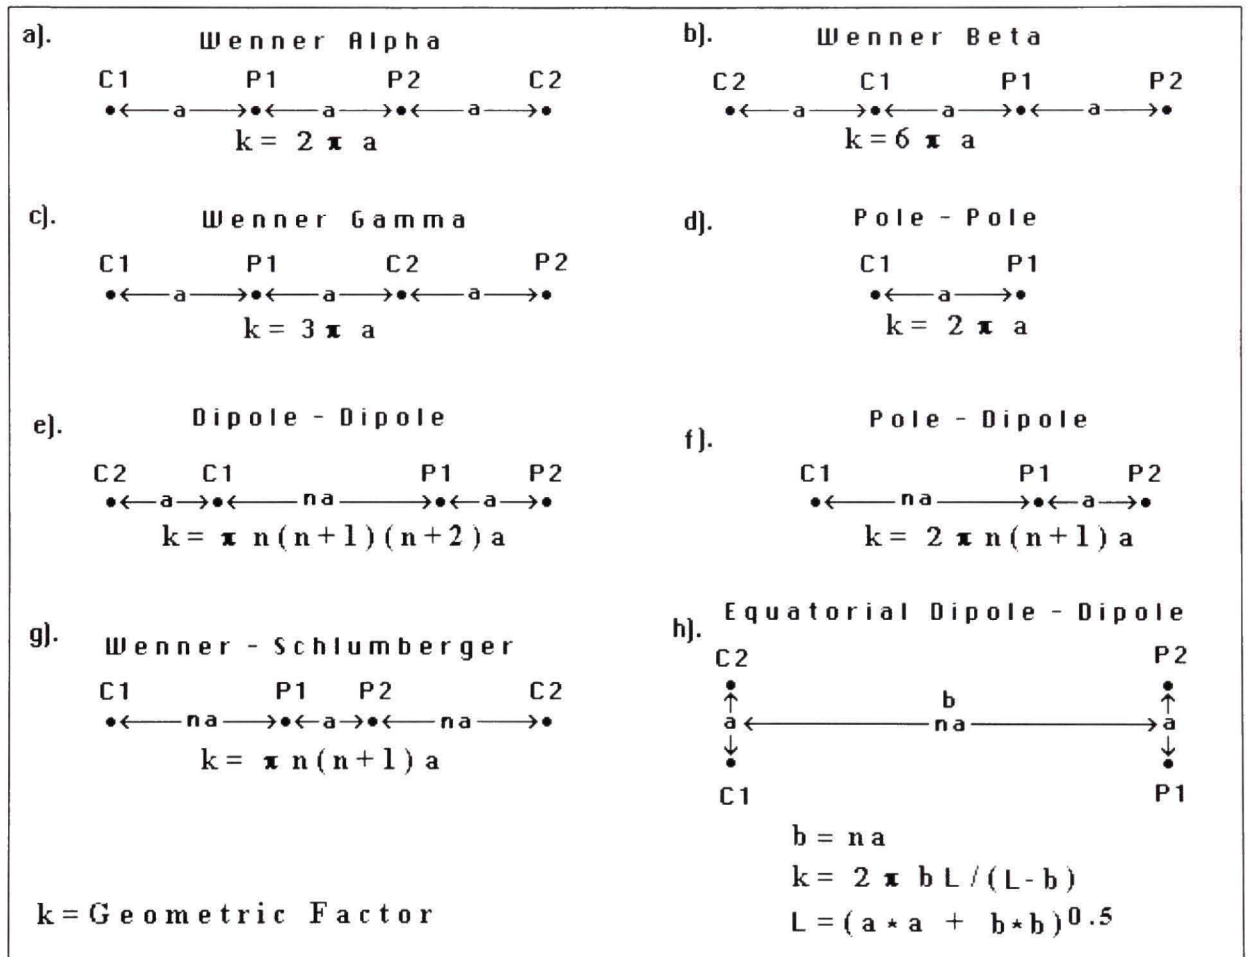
a). Wenner Alpha

C1 P1 P2 C2

a a a

$k = 2\pi a$

b). Wenner Beta

C2 C1 P1 P2

a a a

$k = 6\pi a$

c). Wenner Gamma

C1 P1 C2 P2

a a a

$k = 3\pi a$

d). Pole - Pole

C1 P1

a

$k = 2\pi a$

e). Dipole - Dipole

C2 C1 P1 P2

a na a

$k = \pi n(n+1)(n+2)a$

f). Pole - Dipole

C1 P1 P2

na a

$k = 2\pi n(n+1)a$

g). Wenner - Schlumberger

C1 P1 P2 C2

na a na

$k = \pi n(n+1)a$

h). Equatorial Dipole - Dipole

C2 P2

b

a na a

C1 P1

$b = na$

$k = 2\pi bL/(L-b)$

$L = (a*a + b*b)^{0.5}$

k = Geometric Factor